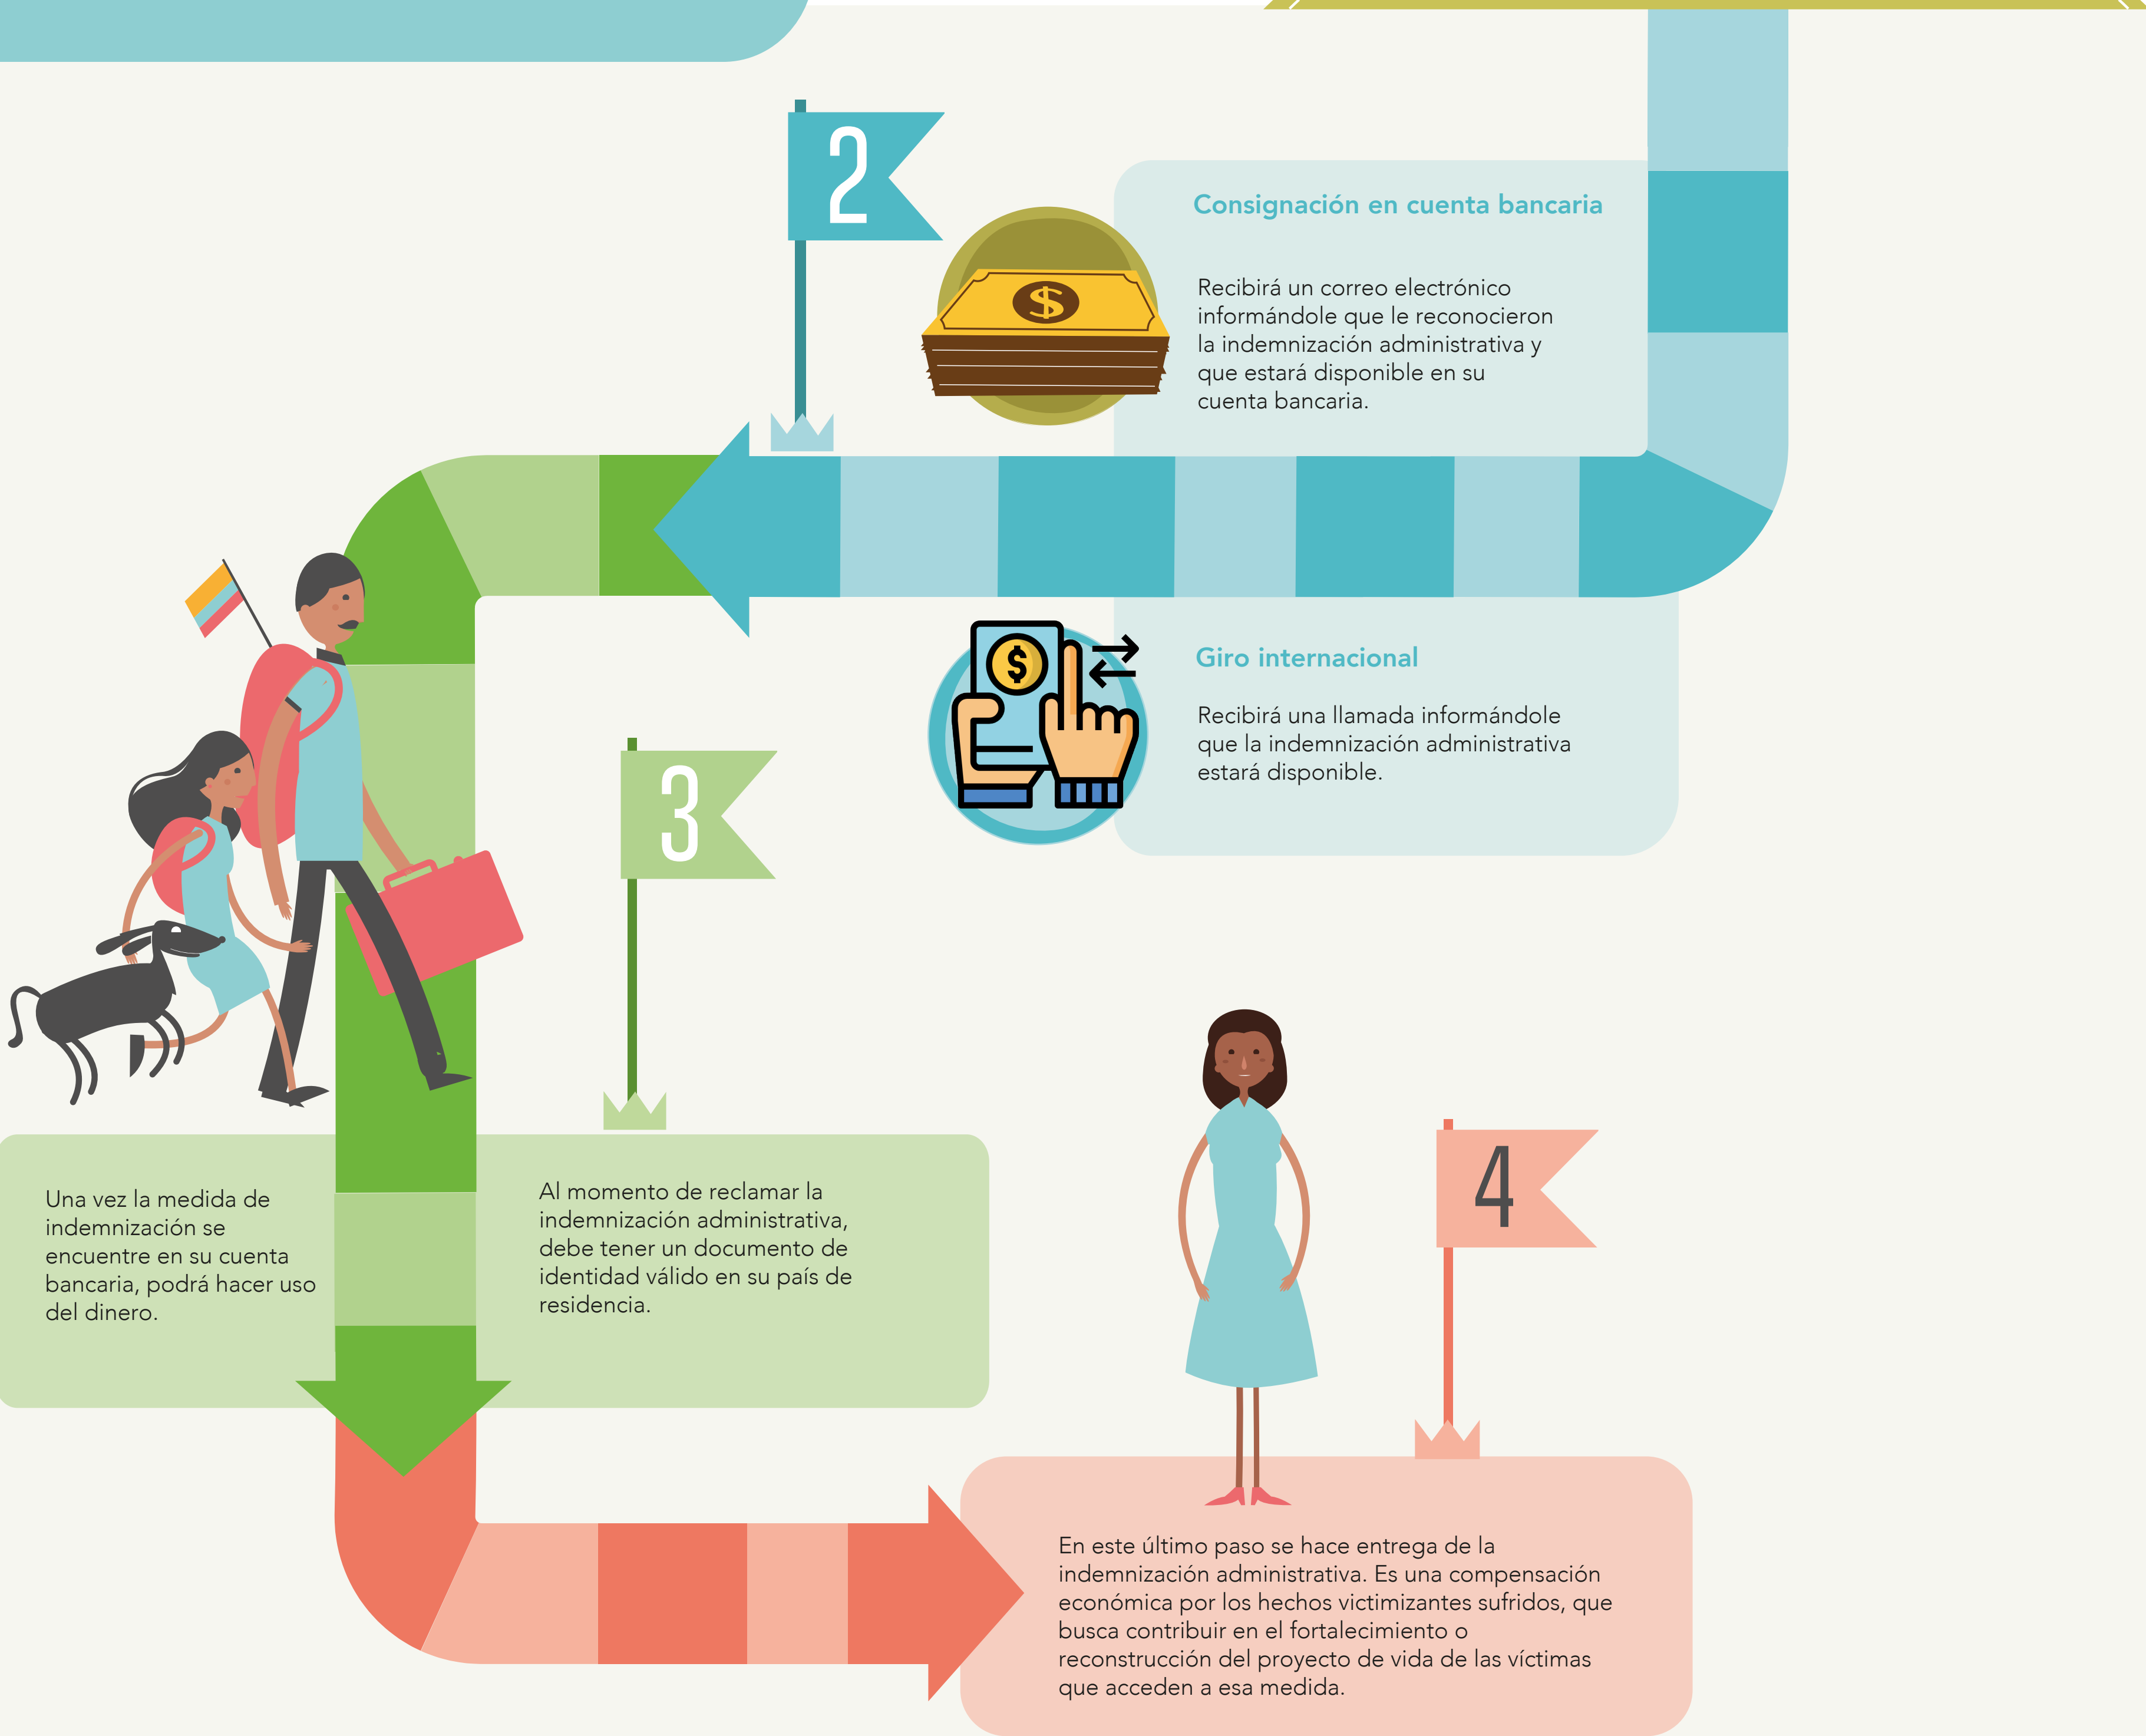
2

Consignación en cuenta bancaria

Recibirá un correo electrónico informándole que le reconocieron la indemnización administrativa y que estará disponible en su cuenta bancaria.

Giro internacional

Recibirá una llamada informándole que la indemnización administrativa estará disponible.

3

Una vez la medida de indemnización se encuentre en su cuenta bancaria, podrá hacer uso del dinero.

Al momento de reclamar la indemnización administrativa, debe tener un documento de identidad válido en su país de residencia.

4

En este último paso se hace entrega de la indemnización administrativa. Es una compensación económica por los hechos victimizantes sufridos, que busca contribuir en el fortalecimiento o reconstrucción del proyecto de vida de las víctimas que acceden a esa medida.